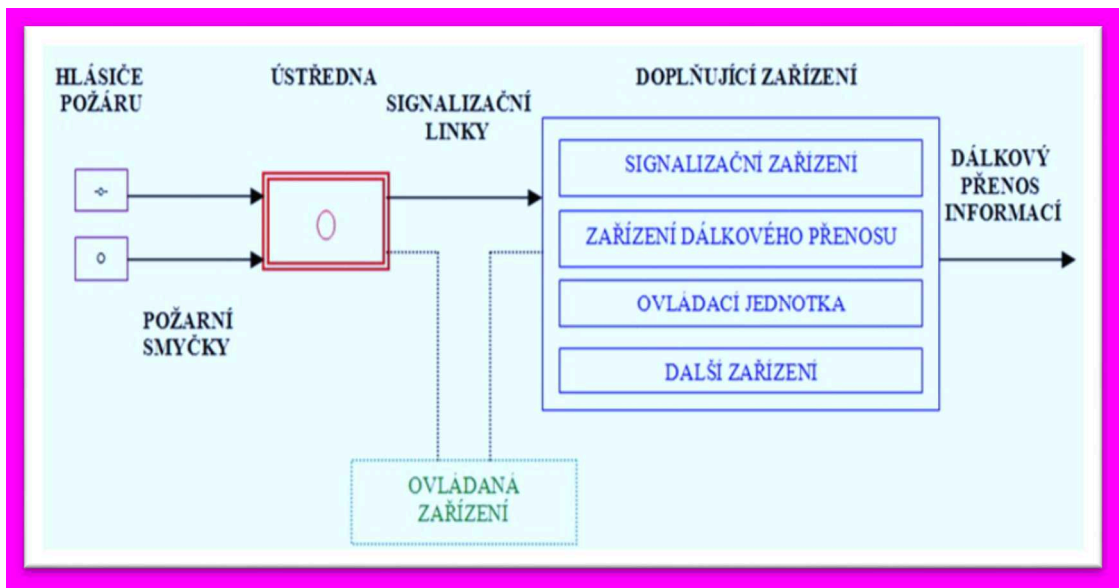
HLÁSIČE POŽÁRU

ÚSTŘEDNA

SIGNALIZAČNÍ LINKY

DOPLŇUJÍCÍ ZAŘÍZENÍ

SIGNALIZAČNÍ ZAŘÍZENÍ

ZAŘÍZENÍ DÁLKOVÉHO PŘENOSU

OVLÁDACÍ JEDNOTKA

DALŠÍ ZAŘÍZENÍ

DÁLKOVÝ PŘENOS INFORMACÍ

POŽÁRNÍ SMYČKY

OVLÁDANÁ ZAŘÍZENÍ